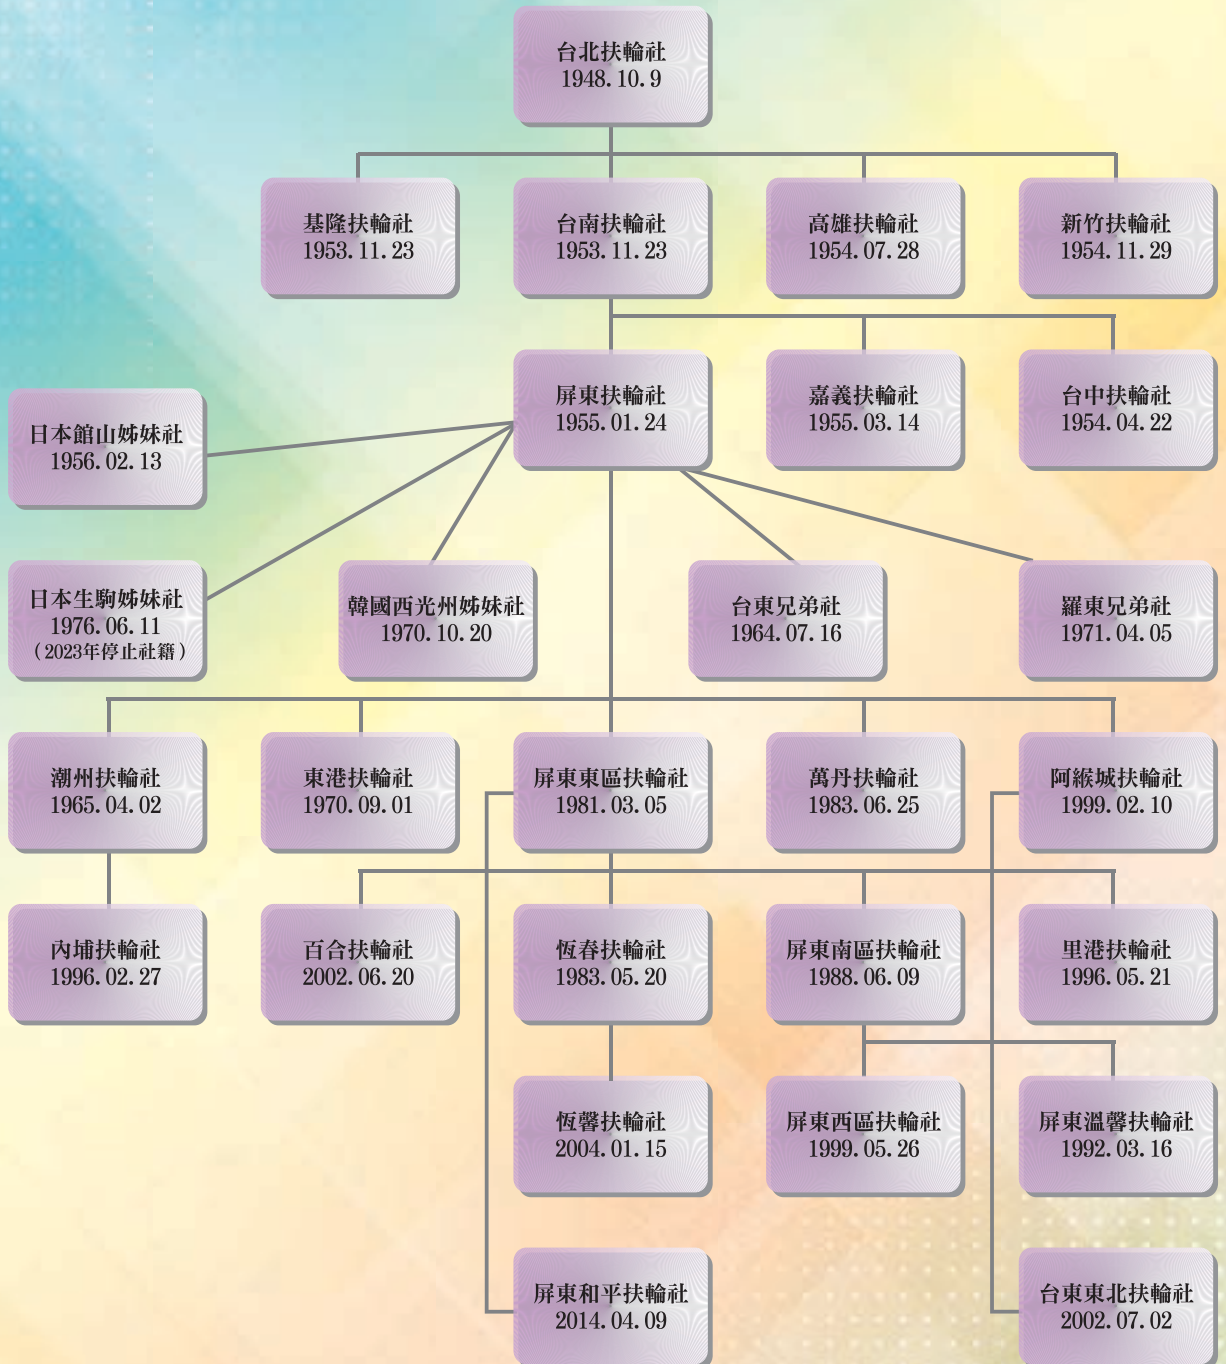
台北扶輪社
1948.10.9

基隆扶輪社
1953.11.23

台南扶輪社
1953.11.23

高雄扶輪社
1954.07.28

新竹扶輪社
1954.11.29

屏東扶輪社
1955.01.24

嘉義扶輪社
1955.03.14

台中扶輪社
1954.04.22

日本館山姊妹社
1956.02.13

日本生駒姊妹社
1976.06.11
（2023年停止社籍）

韓國西光州姊妹社
1970.10.20

台東兄弟社
1964.07.16

羅東兄弟社
1971.04.05

潮州扶輪社
1965.04.02

東港扶輪社
1970.09.01

屏東東區扶輪社
1981.03.05

萬丹扶輪社
1983.06.25

阿緱城扶輪社
1999.02.10

內埔扶輪社
1996.02.27

百合扶輪社
2002.06.20

恆春扶輪社
1983.05.20

屏東南區扶輪社
1988.06.09

里港扶輪社
1996.05.21

恆馨扶輪社
2004.01.15

屏東西區扶輪社
1999.05.26

屏東溫馨扶輪社
1992.03.16

屏東和平扶輪社
2014.04.09

台東東北扶輪社
2002.07.02